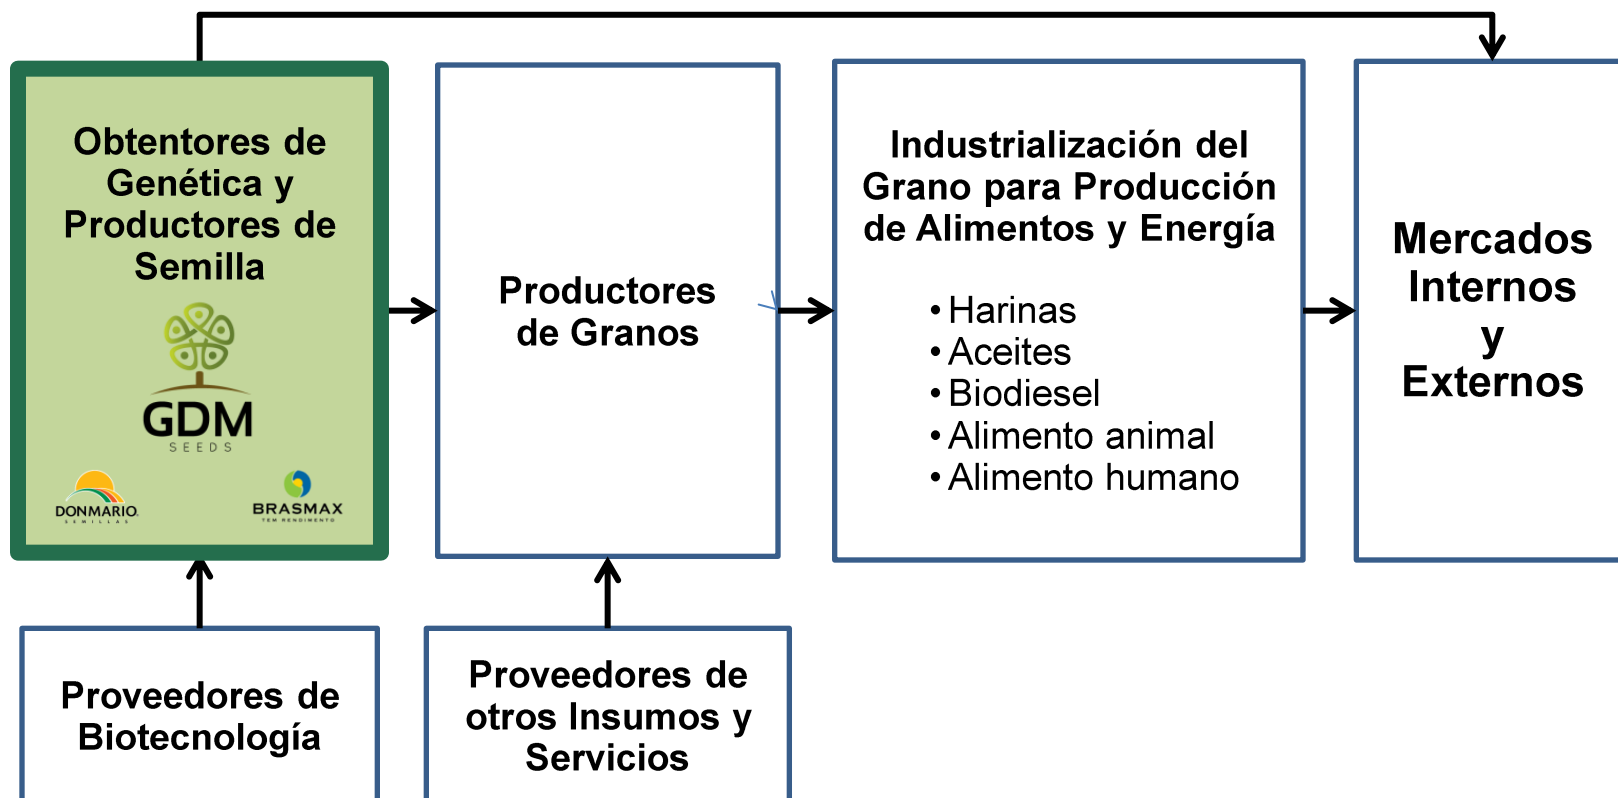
Obtentores de Genética y Productores de Semilla

GDM
SEEDS

DONMARIO
SEMILLAS

BRASMAX
TEM RENDIMENTO

Productores de Granos

Industrialización del Grano para Producción de Alimentos y Energía

• Harinas
• Aceites
• Biodiesel
• Alimento animal
• Alimento humano

Mercados Internos y Externos

Proveedores de Biotecnología

Proveedores de otros Insumos y Servicios